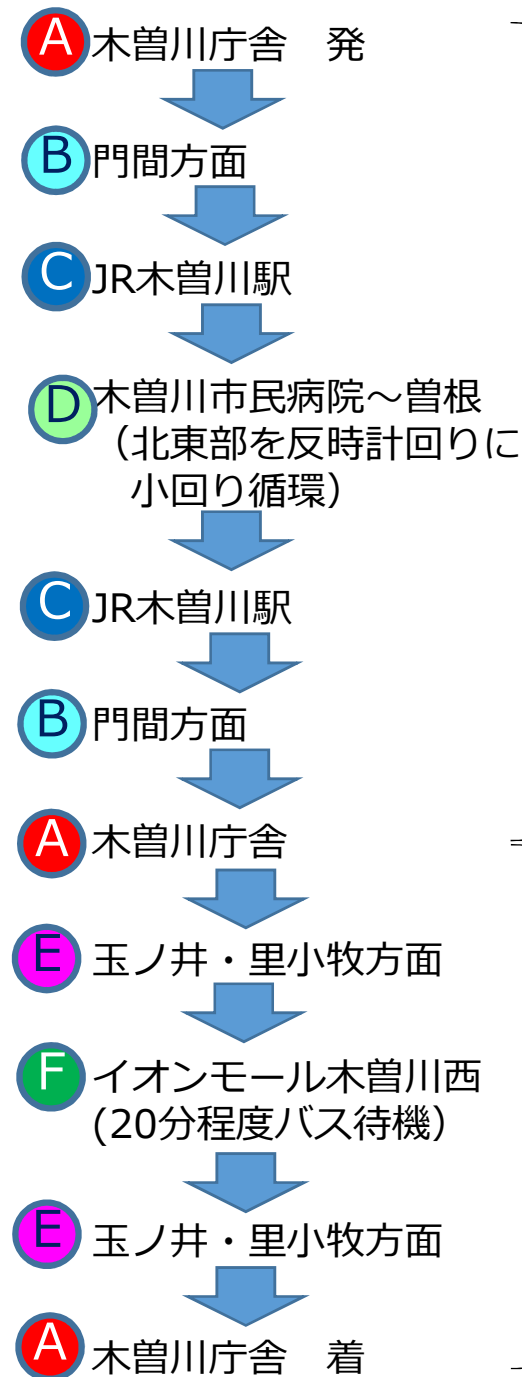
A 木曽川庁舎　発

B 門間方面

C JR木曽川駅

D 木曽川市民病院～曽根（北東部を反時計回りに小回り循環）

C JR木曽川駅

B 門間方面

A 木曽川庁舎

E 玉ノ井・里小牧方面

F イオンモール木曽川西 (20分程度バス待機)

E 玉ノ井・里小牧方面

A 木曽川庁舎　着